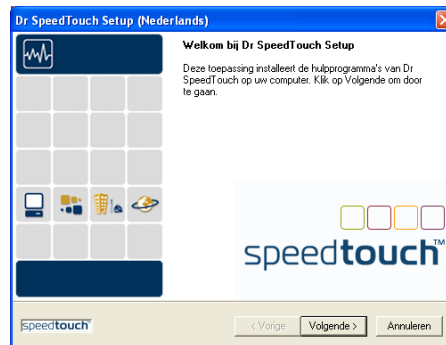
Dr SpeedTouch Setup (Nederlands)

Welkom bij Dr SpeedTouch Setup

Deze toepassing installeert de hulpprogramma's van Dr SpeedTouch op uw computer. Klik op Volgende om door te gaan.

speedtouch™

speedtouch

< Vorige
Volgende >
Annuleren